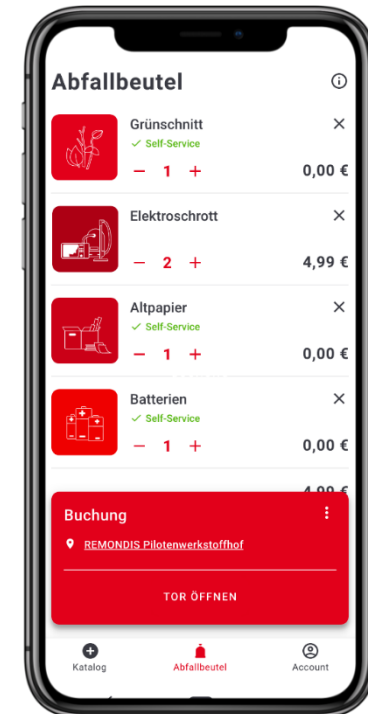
Abfallbeutel

Grünschnitt
✓ Self-Service
− 1 +
0,00 €

Elektroschrott
− 2 +
4,99 €

Altpapier
✓ Self-Service
− 1 +
0,00 €

Batterien
✓ Self-Service
− 1 +
0,00 €

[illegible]

Buchung
REMONDIS Pilotenwerkstoffhof
TOR ÖFFNEN

Katalog
Abfallbeutel
Account